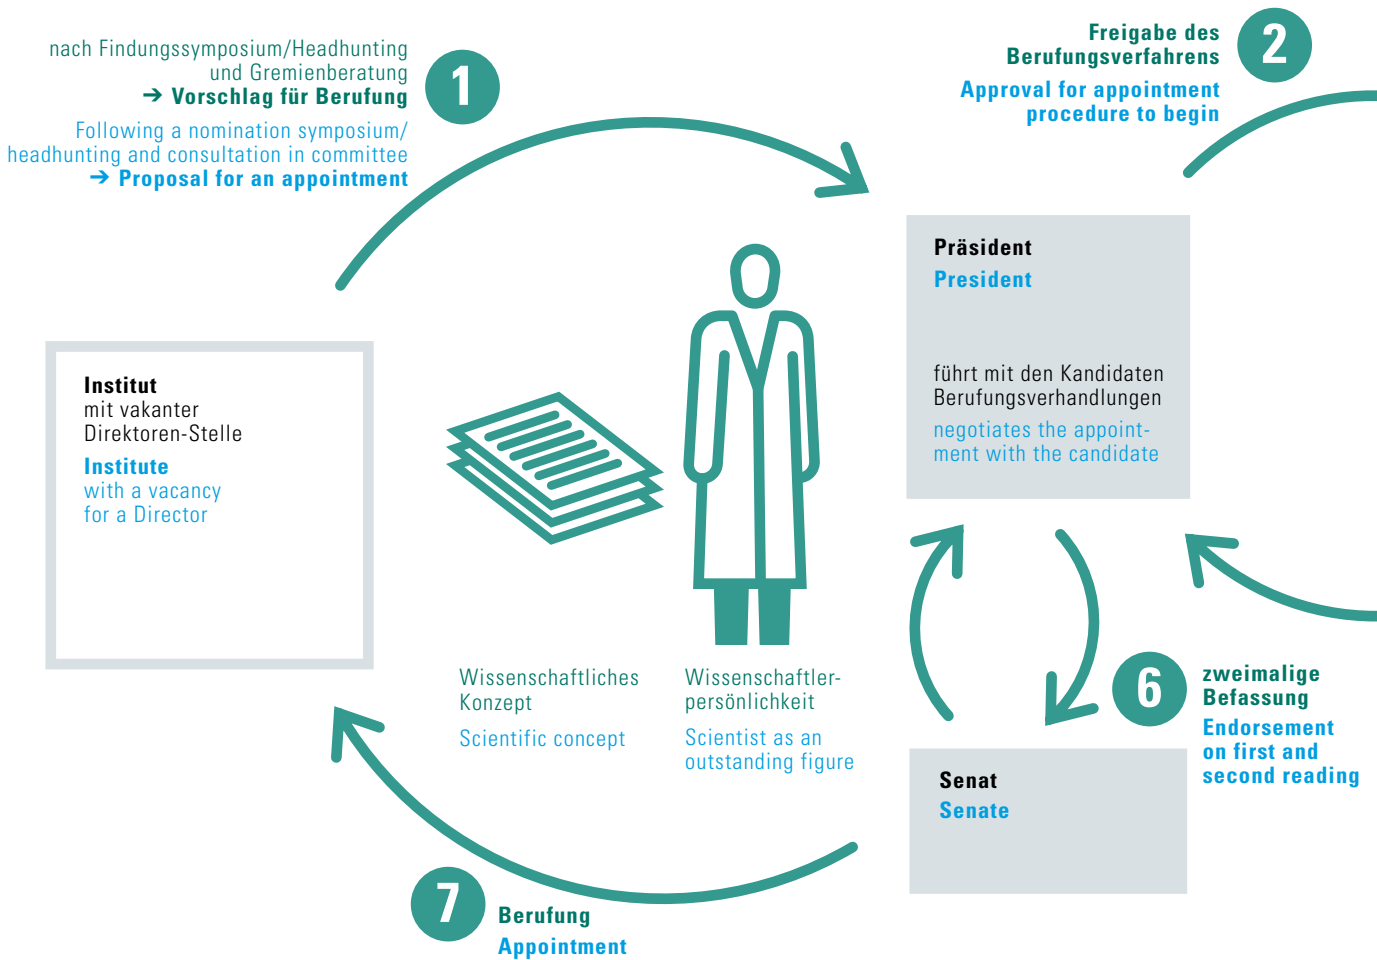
nach Findungssymposium/Headhunting und Gremienberatung
→ Vorschlag für Berufung

Following a nomination symposium/ headhunting and consultation in committee
→ Proposal for an appointment

1

Freigabe des Berufungsverfahrens

Approval for appointment procedure to begin

2

Präsident
President

führt mit den Kandidaten Berufungsverhandlungen

negotiates the appointment with the candidate

Institut
mit vakanter Direktoren-Stelle

Institute
with a vacancy for a Director

Wissenschaftliches Konzept

Scientific concept

Wissenschaftlerpersönlichkeit

Scientist as an outstanding figure

6

zweimalige Befassung

Endorsement on first and second reading

Senat
Senate

7

Berufung
Appointment